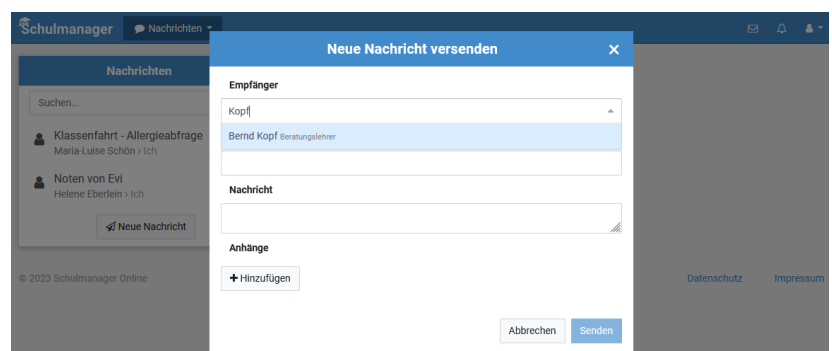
Schulmanager Nachrichten

Nachrichten

Suchen...

Klassenfahrt - Allergieabfrage
Maria-Luise Schön > Ich

Noten von Evi
Helene Eberlein > Ich

Neue Nachricht

© 2023 Schulmanager Online

Neue Nachricht versenden ×

Empfänger

Kopf

Bernd Kopf Beratungslehrer

Nachricht

Anhänge

+ Hinzufügen

Abbrechen Senden

Datenschutz Impressum